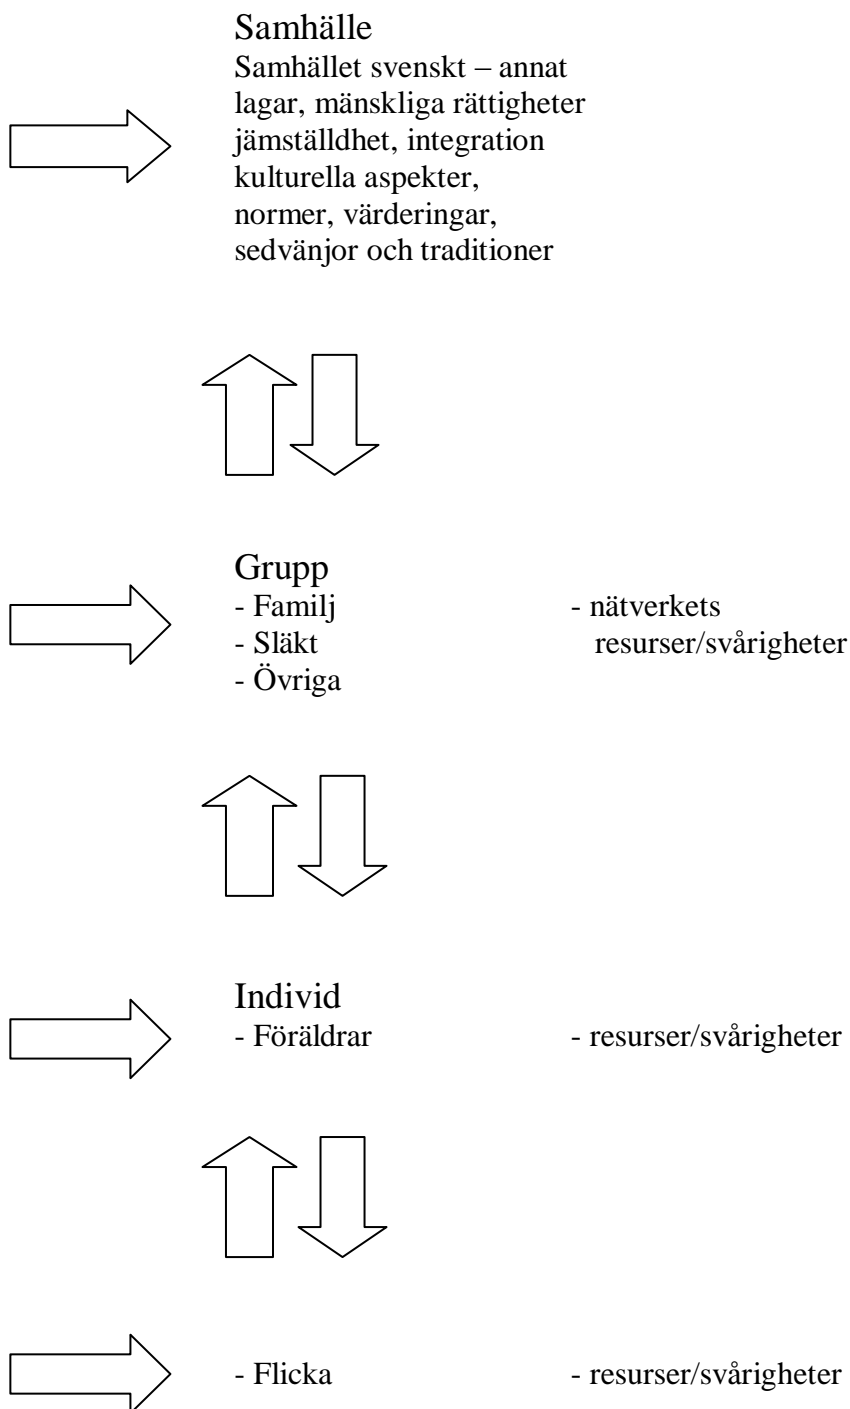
Samhälle
Samhället svenskt – annat
lagar, mänskliga rättigheter
jämställdhet, integration
kulturella aspekter,
normer, värderingar,
sedvänjor och traditioner

Grupp
- Familj
- Släkt
- Övriga

- nätverkets resurser/svårigheter

Individ
- Föräldrar

- resurser/svårigheter

- Flicka

- resurser/svårigheter